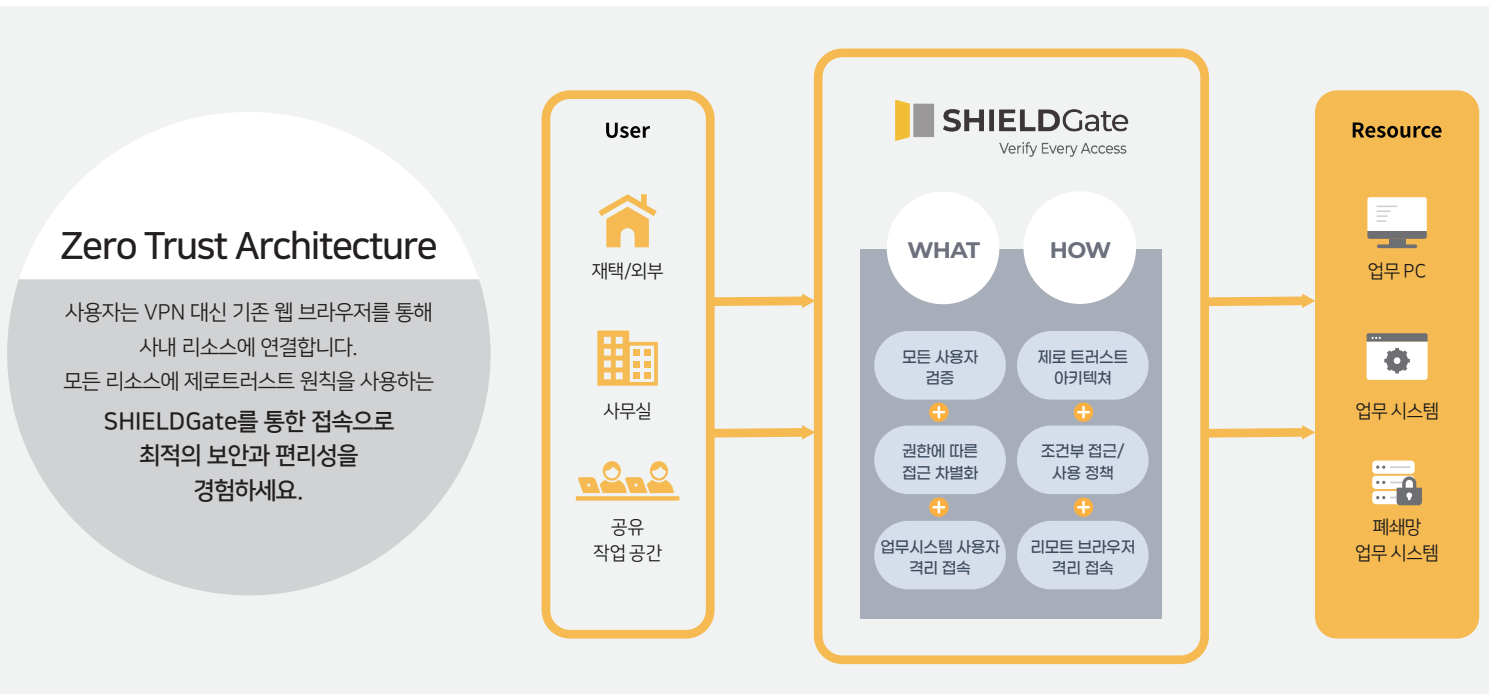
Zero Trust Architecture

사용자는 VPN 대신 기존 웹 브라우저를 통해 사내 리소스에 연결합니다. 모든 리소스에 제로트러스트 원칙을 사용하는

SHIELDGate를 통한 접속으로 최적의 보안과 편리성을 경험하세요.

User

재택/외부

사무실

공유 작업 공간

SHIELDGate
Verify Every Access

WHAT

HOW

모든 사용자 검증

제로 트러스트 아키텍쳐

권한에 따른 접근 차별화

조건부 접근/ 사용 정책

업무시스템 사용자 격리 접속

리모트 브라우저 격리 접속

Resource

업무 PC

업무 시스템

폐쇄망 업무 시스템